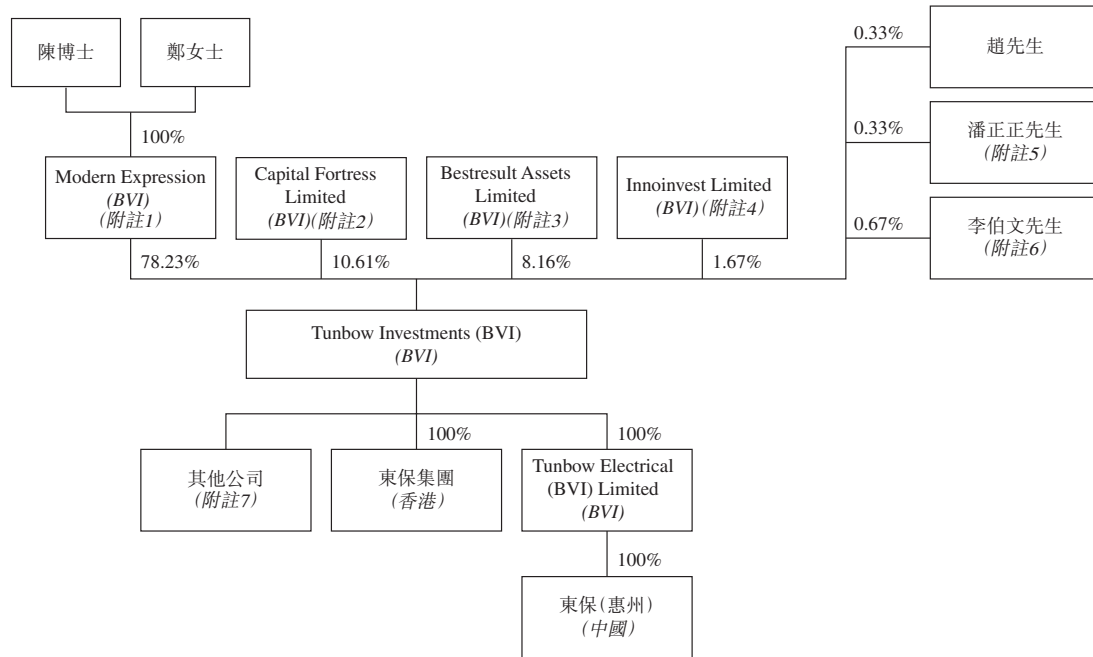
陳博士

鄭女士

100%

Modern Expression
(BVI)
(附註1)

Capital Fortress Limited
(BVI)(附註2)

Bestresult Assets Limited
(BVI)(附註3)

Innoinvest Limited
(BVI)(附註4)

0.33%

趙先生

0.33%

潘正正先生
(附註5)

0.67%

李伯文先生
(附註6)

78.23%

10.61%

8.16%

1.67%

Tunbow Investments (BVI)
(BVI)

100%

100%

其他公司
(附註7)

東保集團
(香港)

Tunbow Electrical (BVI) Limited
(BVI)

100%

東保(惠州)
(中國)